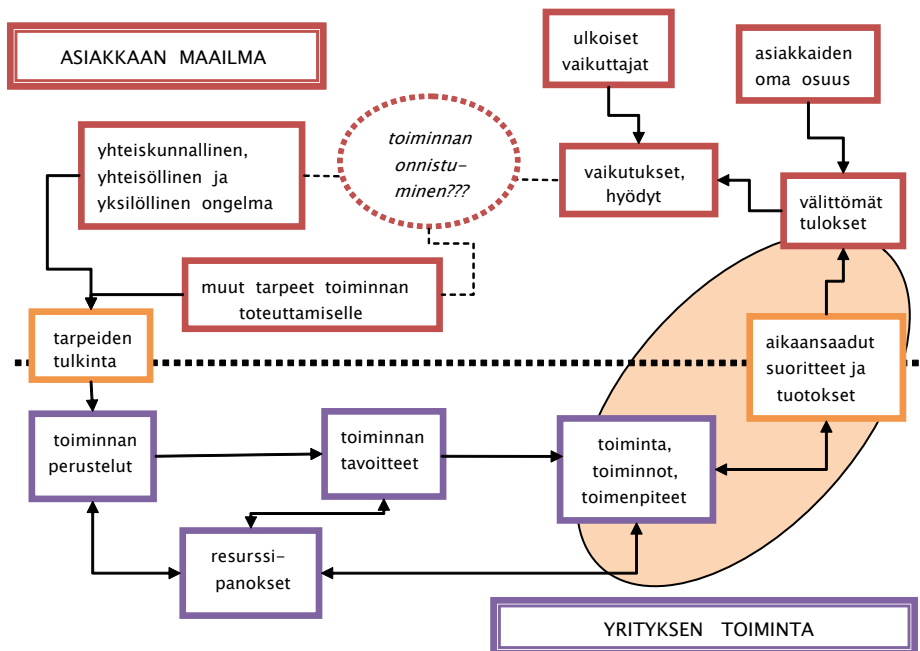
ASIAKKAAN MAAILMA

ulkoiset vaikuttajat

asiakkaiden oma osuus

yhteiskunnallinen, yhteisöllinen ja yksilöllinen ongelma

toiminnan onnistu-minen???

vaikutukset, hyödyt

välittömät tulokset

muut tarpeet toiminnan toteuttamiselle

tarpeiden tulkinta

aikaansaadut suoritteet ja tuotokset

toiminnan perustelut

toiminnan tavoitteet

toiminta, toiminnot, toimenpiteet

resurssi-panokset

YRITYKSEN TOIMINTA